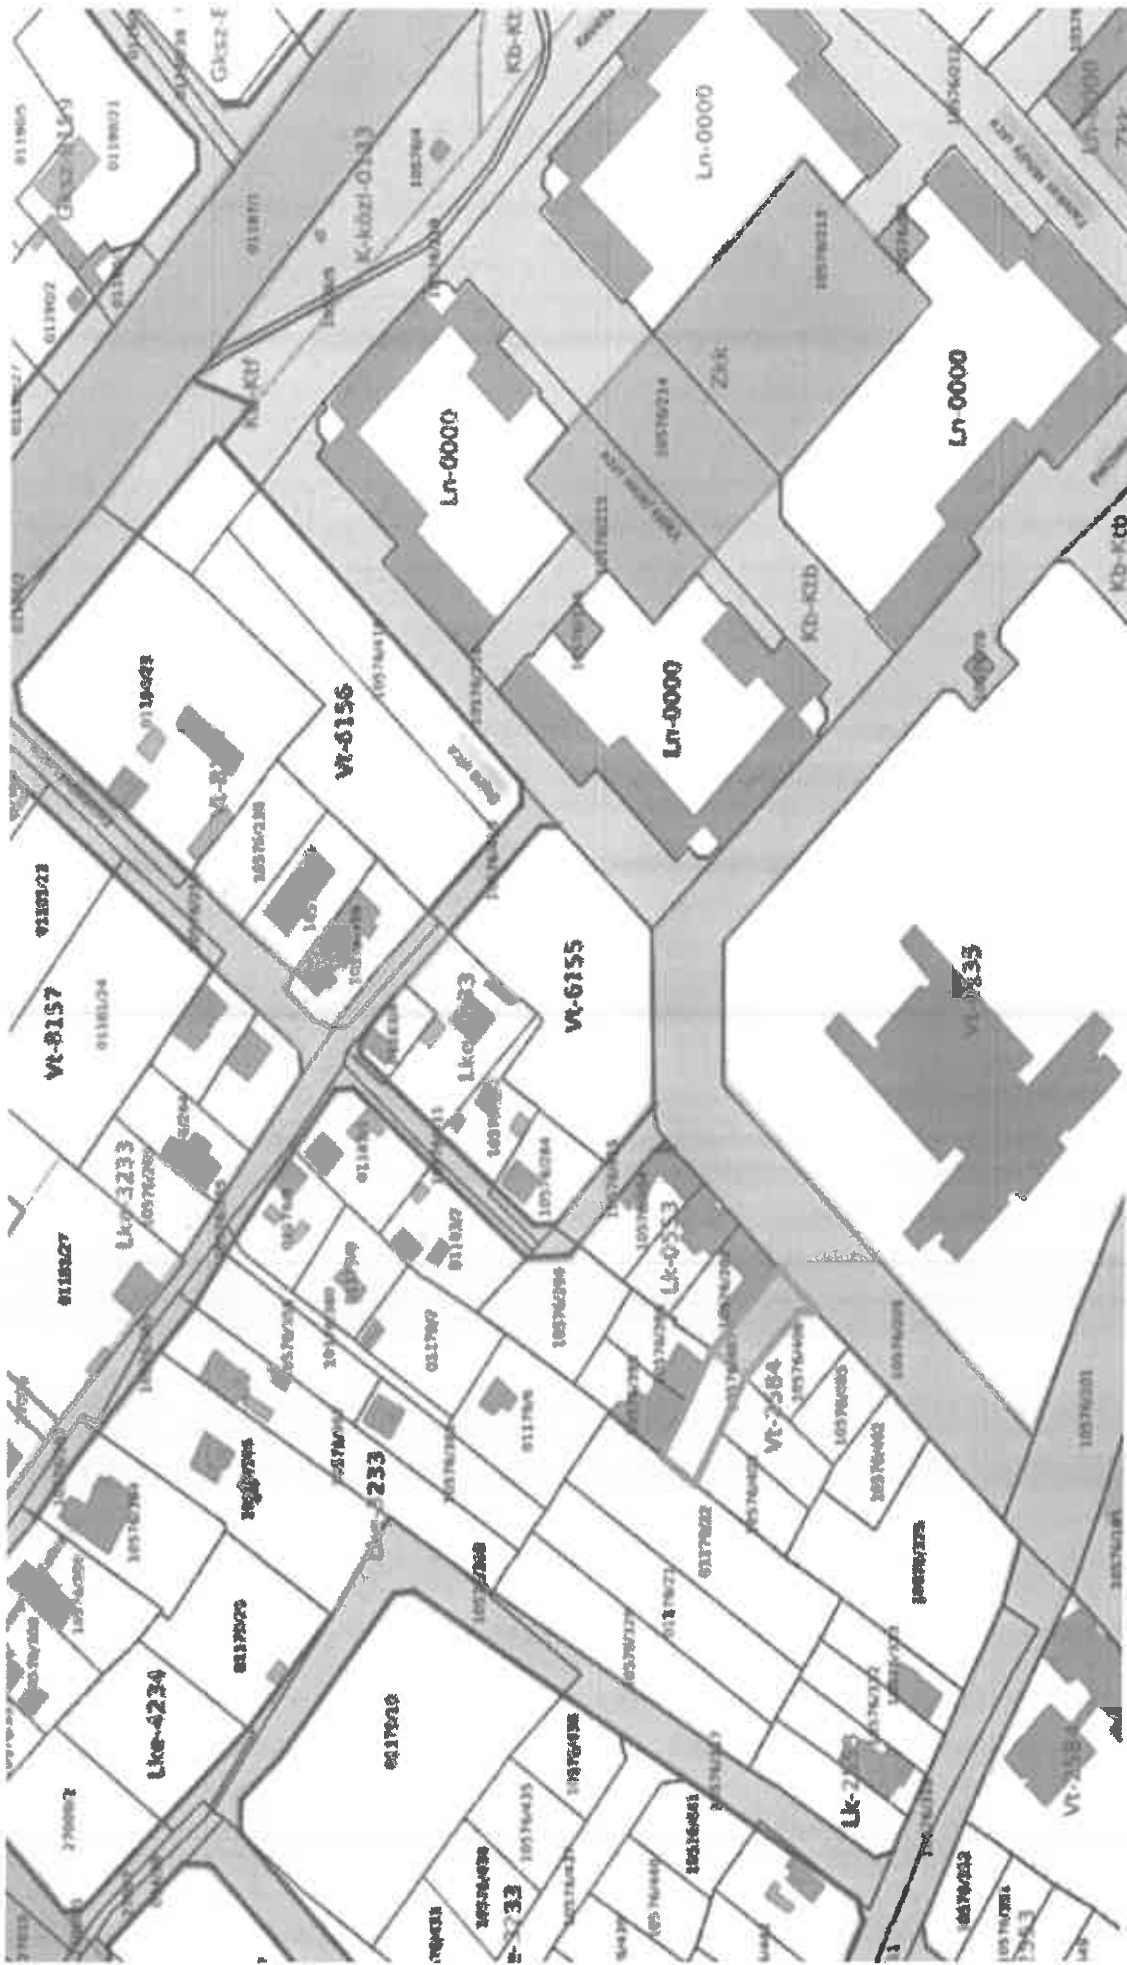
Vt-6157
Vt-6156
Vt-6155
Ln-0000
Ln-0000
Ln-0000
Ln-0000
Zkk
Kb-Ktb
Kb-Ktb
K-közl-0133
Lke-4234
Lke-3233
Lk-3233
Lk-0233
Vt-2584
Vt-2584
Lk-2584
Vt-6235
Lke-4233
Vt-8
Gksz-E
01181/23
01181/24
01181/27
01181/43
01179/25
01179/20
10576/216
10576/214
10576/215
10576/213
10576/218
10576/202
10576/201
0117/22
0117/21
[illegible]